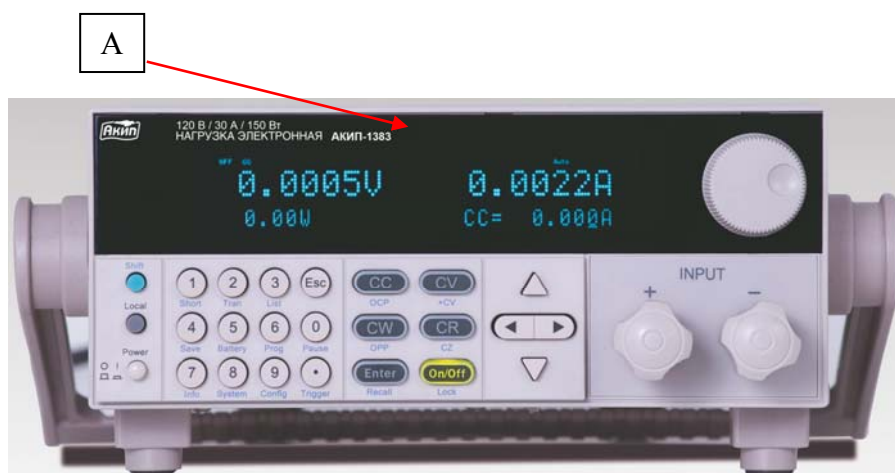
A

Акип

120 В / 30 А / 150 Вт
НАГРУЗКА ЭЛЕКТРОННАЯ АКИП-1383

OFF CC

Auto

0.0005V 0.0022A

0.00W CC= 0.000A

Shift

Local

Power

1 Short
2 Tran
3 List
Esc

4 Save
5 Battery
6 Prog
0 Pause

7 Info
8 System
9 Config
• Trigger

CC OCP
CV +CV
CW OPP
CR CZ
Enter Recall
On/Off Lock

INPUT
+
–